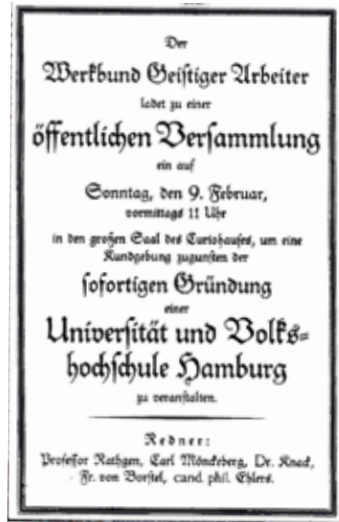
Der

Werkbund Geistiger Arbeiter

ladet zu einer

öffentlichen Versammlung

ein auf

Sonntag, den 9. Februar,

vormittags 11 Uhr

in den großen Saal des Curiohauses, um eine Kundgebung zugunsten der

sofortigen Gründung

einer

Universität und Volkshochschule Hamburg

zu veranstalten.

Redner:

Professor Rathgen, Carl Mönckeberg, Dr. Knack, Fr. von Borstel, cand. phil. Ehlers.